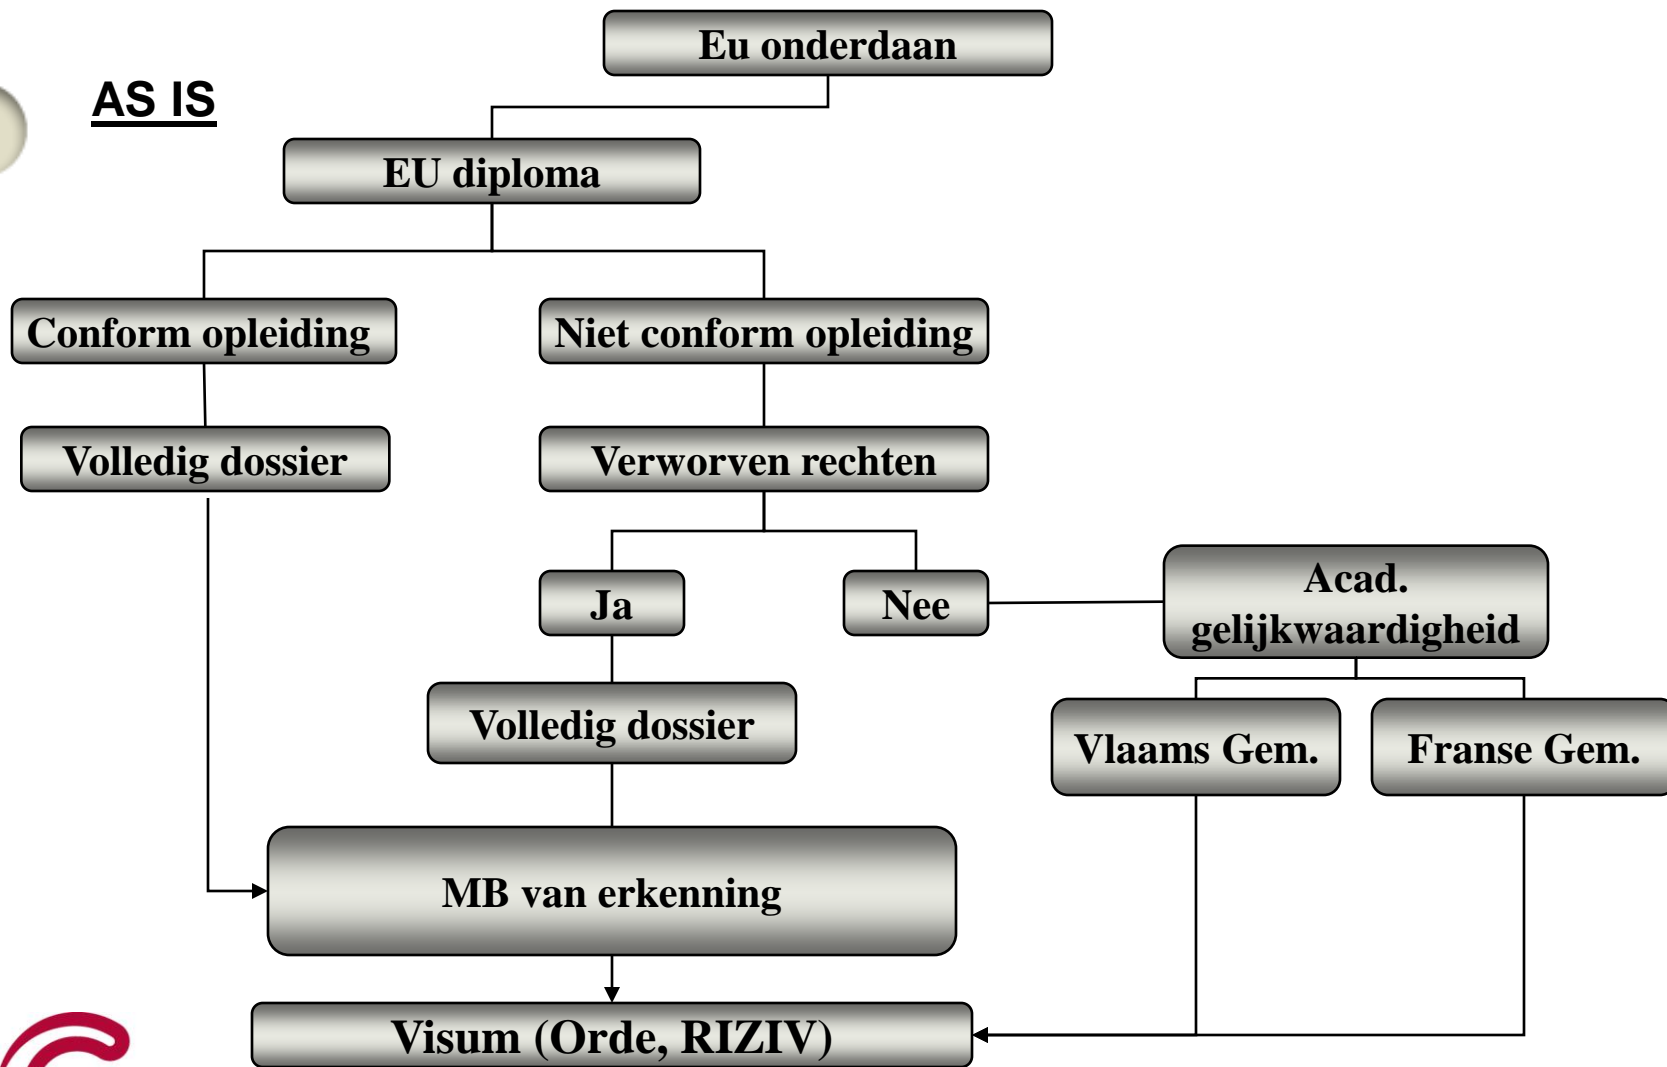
AS IS

Eu onderdaan

EU diploma

Conform opleiding

Niet conform opleiding

Volledig dossier

Verworven rechten

Ja

Nee

Acad. gelijkwaardigheid

Volledig dossier

Vlaams Gem.

Franse Gem.

MB van erkenning

Visum (Orde, RIZIV)